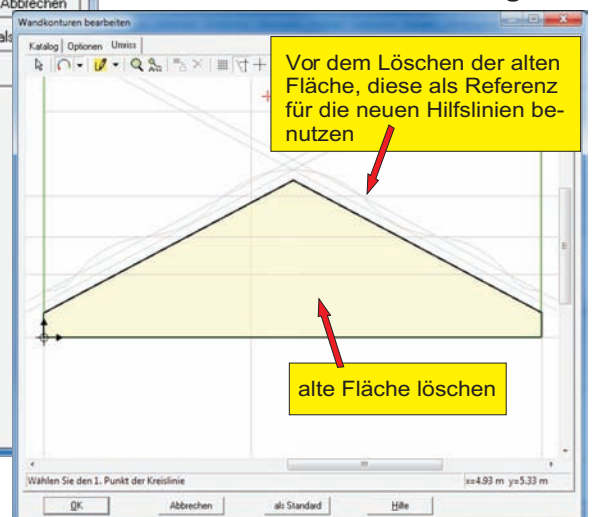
Abbrechen

als

Wandkonturen bearbeiten

Katalog | Optionen | Umriss

Vor dem Löschen der alten Fläche, diese als Referenz für die neuen Hilfslinien benutzen

alte Fläche löschen

Wählen Sie den 1. Punkt der Kreislinie

x=4.93 m y=5.33 m

OK

Abbrechen

als Standard

Hilfe